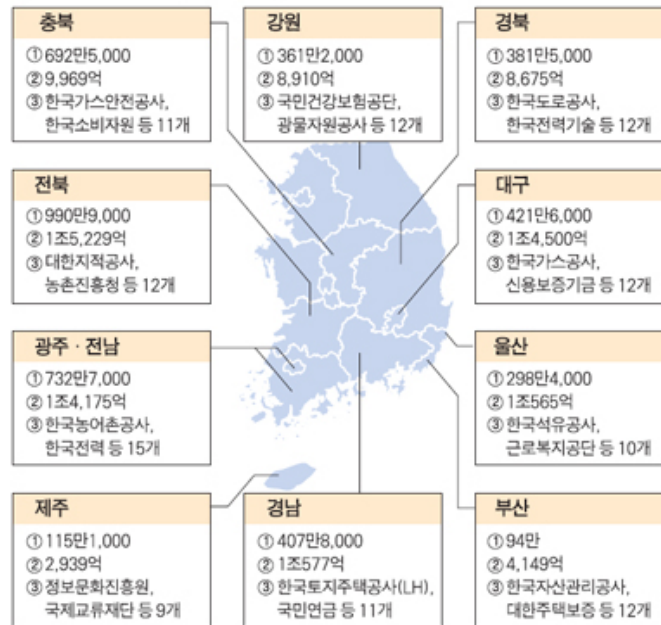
충북
① 692만5,000
② 9,969억
③ 한국가스안전공사, 한국소비자원 등 11개

강원
① 361만2,000
② 8,910억
③ 국민건강보험공단, 광물자원공사 등 12개

경북
① 381만5,000
② 8,675억
③ 한국도로공사, 한국전력기술 등 12개

전북
① 990만9,000
② 1조5,229억
③ 대한지적공사, 농촌진흥청 등 12개

대구
① 421만6,000
② 1조4,500억
③ 한국가스공사, 신용보증기금 등 12개

광주 · 전남
① 732만7,000
② 1조4,175억
③ 한국농어촌공사, 한국전력 등 15개

울산
① 298만4,000
② 1조565억
③ 한국석유공사, 근로복지공단 등 10개

제주
① 115만1,000
② 2,939억
③ 정보문화진흥원, 국제교류재단 등 9개

경남
① 407만8,000
② 1조577억
③ 한국토지주택공사(LH), 국민연금 등 11개

부산
① 94만
② 4,149억
③ 한국자산관리공사, 대한주택보증 등 12개